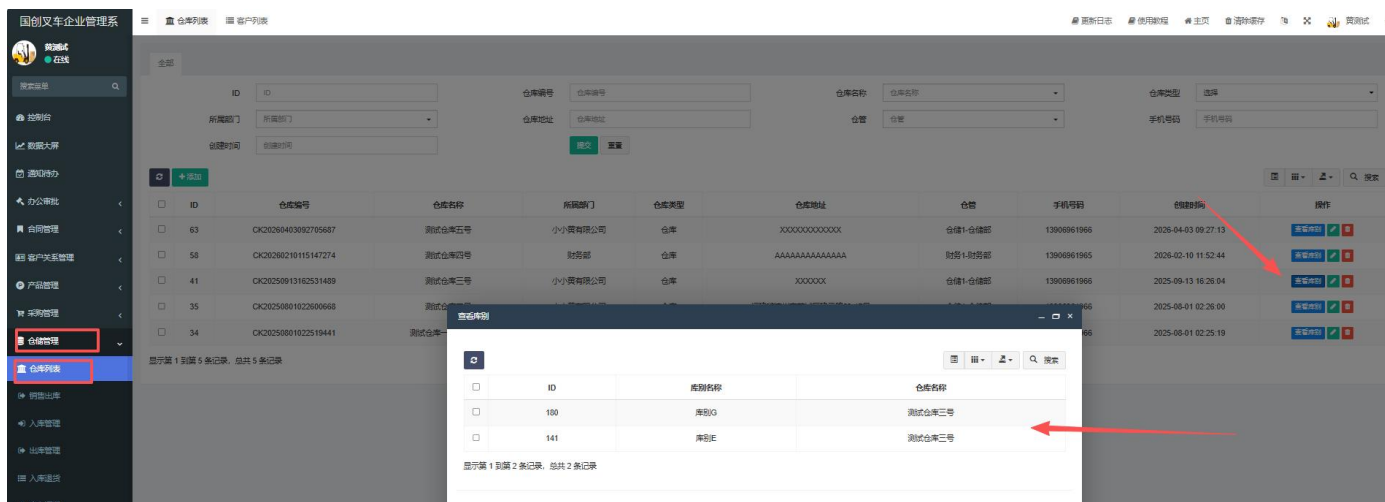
国创叉车企业管理系

≡ 仓库列表 客户列表

更新日志 使用教程 主页 清除缓存 黄测试

黄测试
在线

搜索菜单

控制台
数据大屏
通知待办
办公审批
合同管理
客户关系管理
产品管理
采购管理
仓储管理
仓库列表
销售出库
入库管理
出库管理
入库退货

全部

ID ID
仓库编号 仓库编号
仓库名称 仓库名称
仓库类型 选择
所属部门 所属部门
仓库地址 仓库地址
仓管 仓管
手机号码 手机号码
创建时间 创建时间

提交 重置

+ 添加

搜索

| | ID | 仓库编号 | 仓库名称 | 所属部门 | 仓库类型 | 仓库地址 | 仓管 | 手机号码 | 创建时间 | 操作 |
|---|---|---|---|---|---|---|---|---|---|---|
| | 63 | CK20260403092705687 | 测试仓库五号 | 小小贾有限公司 | 仓库 | XXXXXXXXXXXXX | 仓储1-仓储部 | 13906961966 | 2026-04-03 09:27:13 | 查看库别 |
| | 58 | CK20260210115147274 | 测试仓库四号 | 财务部 | 仓库 | AAAAAAAAAAAAAA | 财务1-财务部 | 13906961966 | 2026-02-10 11:52:44 | 查看库别 |
| | 41 | CK20250913162531489 | 测试仓库三号 | 小小贾有限公司 | 仓库 | XXXXXX | 仓储1-仓储部 | 13906961966 | 2025-09-13 16:26:04 | 查看库别 |
| | 35 | CK20250801022600668 | 测试仓 | | | | | | 2025-08-01 02:26:00 | 查看库别 |
| | 34 | CK20250801022519441 | 测试仓库 | | | | | | 2025-08-01 02:25:19 | 查看库别 |

显示第 1 到第 5 条记录，总共 5 条记录

查看库别

搜索

| | ID | 库别名称 | 仓库名称 |
|---|---|---|---|
| | 180 | 库别G | 测试仓库三号 |
| | 141 | 库别E | 测试仓库三号 |

显示第 1 到第 2 条记录，总共 2 条记录